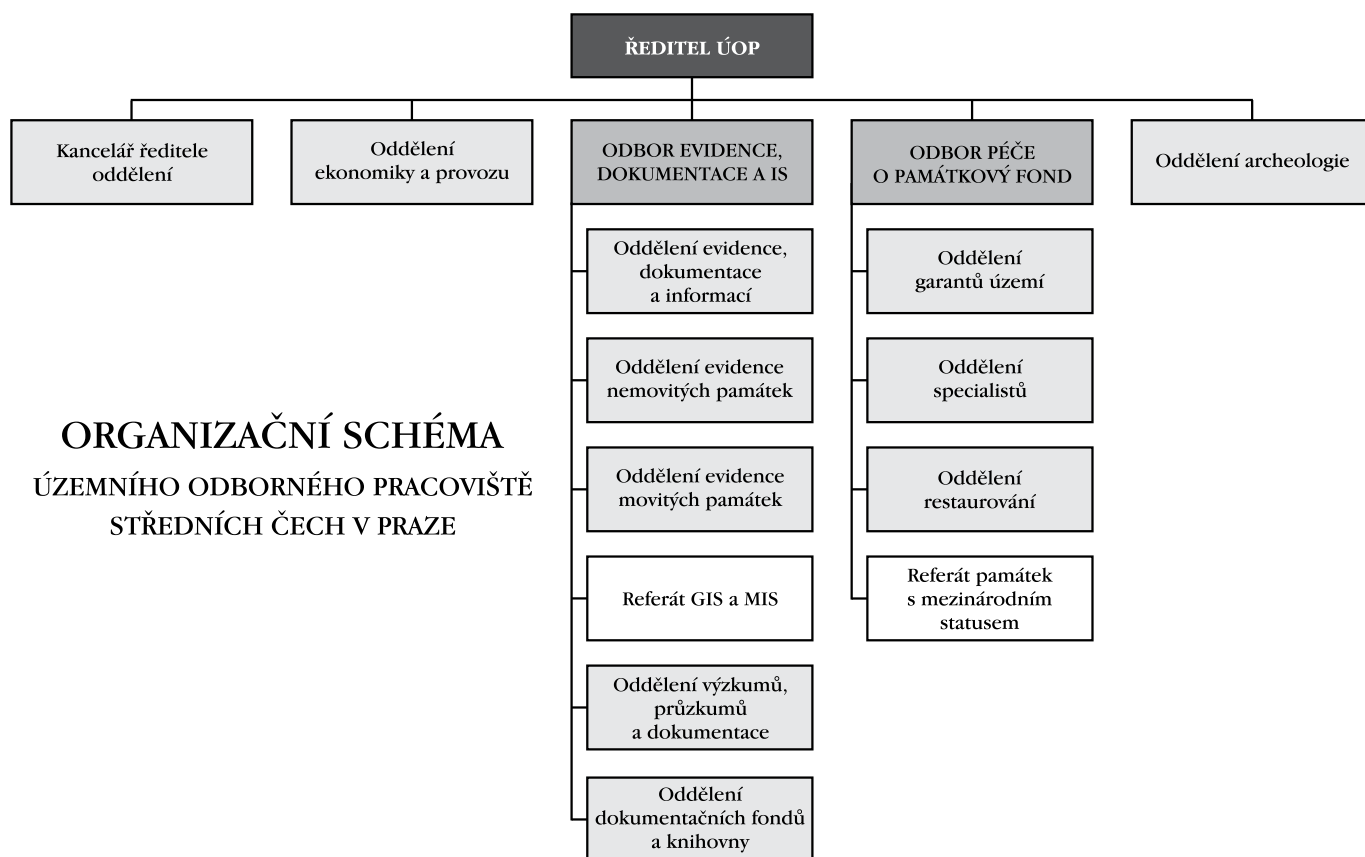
ŘEDITEL ÚOP

Kancelář ředitele oddělení

Oddělení ekonomiky a provozu

ODBOR EVIDENCE, DOKUMENTACE A IS

ODBOR PÉČE O PAMÁTKOVÝ FOND

Oddělení archeologie

Oddělení evidence, dokumentace a informací

Oddělení evidence nemovitých památek

Oddělení evidence movitých památek

Referát GIS a MIS

Oddělení výzkumů, průzkumů a dokumentace

Oddělení dokumentačních fondů a knihovny

Oddělení garantů území

Oddělení specialistů

Oddělení restaurování

Referát památek s mezinárodním statusem

ORGANIZAČNÍ SCHÉMA
ÚZEMNÍHO ODBORNÉHO PRACOVIŠTĚ STŘEDNÍCH ČECH V PRAZE